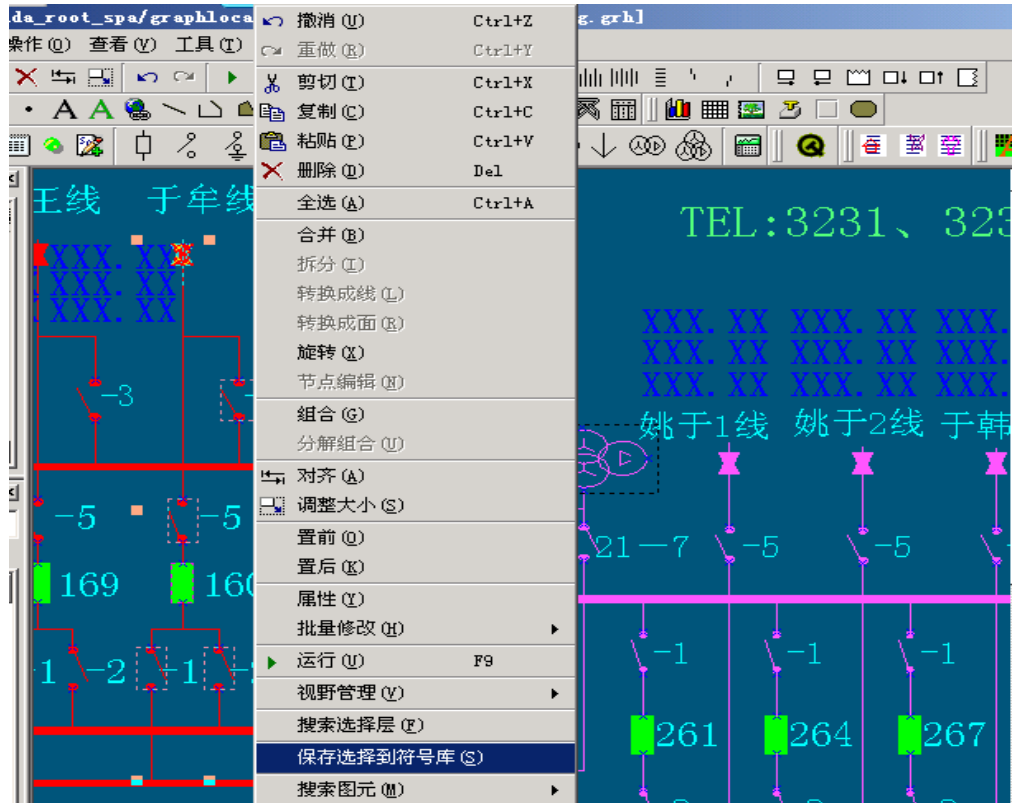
da_root_spa/graphloca g.grh]

操作(O) 查看(V) 工具(T)

撤消(U) Ctrl+Z
重做(R) Ctrl+Y
剪切(T) Ctrl+X
复制(C) Ctrl+C
粘贴(P) Ctrl+V
删除(D) Del
全选(A) Ctrl+A
合并(B)
拆分(I)
转换成线(L)
转换成面(R)
旋转(X)
节点编辑(N)
组合(G)
分解组合(U)
对齐(A)
调整大小(S)
置前(O)
置后(K)
属性(Y)
批量修改(H)
运行(U) F9
视野管理(V)
搜索选择层(F)
保存选择到符号库(S)
搜索图元(M)

王线 于牟线

XXX.XX
XXX.XX
XXX.XX

-3
-5 -5
169 160
-1 -2 -1

TEL:3231、323

XXX.XX XXX.XX XXX.
XXX.XX XXX.XX XXX.
XXX.XX XXX.XX XXX.

姚于1线 姚于2线 于韩

21-7 -5 -5
-1 -1 -1
261 264 267